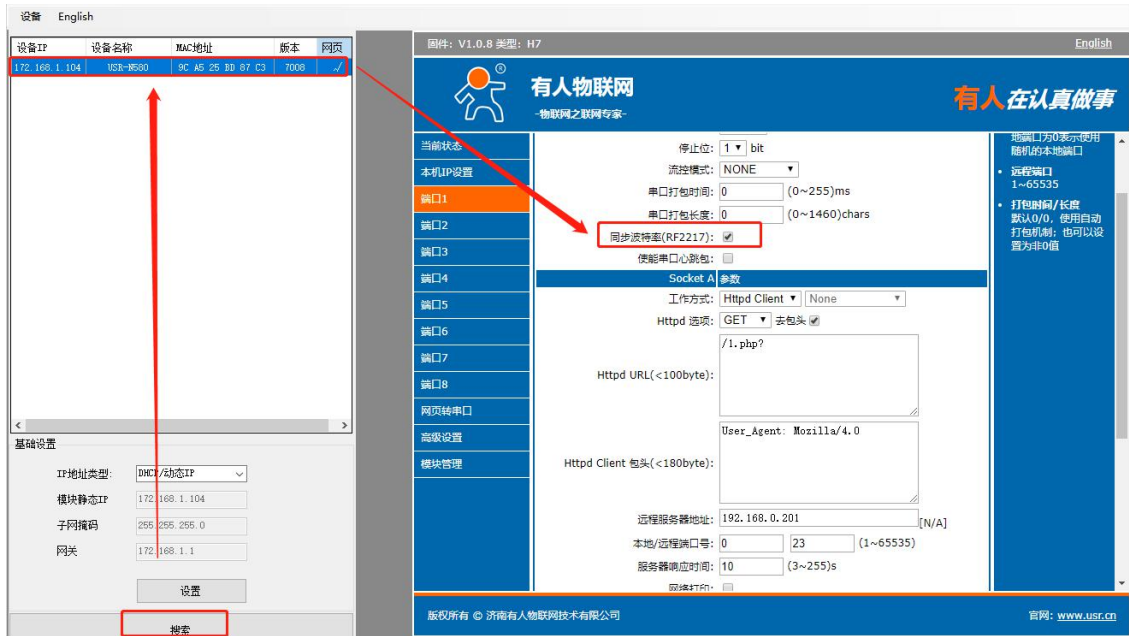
设备 English

| 设备IP | 设备名称 | MAC地址 | 版本 | 网页 |
|---|---|---|---|---|
| 172.168.1.104 | USR-N580 | 9C A5 25 BD 87 C3 | 7008 | ✓ |

基础设置

IP地址类型: DHCP/动态IP
模块静态IP 172.168.1.104
子网掩码 255.255.255.0
网关 172.168.1.1

设置

搜索

固件: V1.0.8 类型: H7

English

有人物联网
-物联网之联网专家-

有人在认真做事

当前状态
本机IP设置
端口1
端口2
端口3
端口4
端口5
端口6
端口7
端口8
网页转串口
高级设置
模块管理

停止位: 1 bit
流控模式: NONE
串口打包时间: 0 (0~255)ms
串口打包长度: 0 (0~1460)chars
同步波特率(RF2217): ☑
使能串口心跳包: ☐

Socket A 参数

工作方式: Httpd Client None
Httpd 选项: GET 去包头 ☑
Httpd URL(<100byte): /1.php?
Httpd Client 包头(<180byte): User_Agent: Mozilla/4.0
远程服务器地址: 192.168.0.201 [N/A]
本地/远程端口号: 0 23 (1~65535)
服务器响应时间: 10 (3~255)s
网络打印: ☐

地端口为0表示使用随机的本地端口
• 远程端口
1~65535
• 打包时间/长度
默认0/0,使用自动打包机制;也可以设置为非0值

版权所有 © 济南有人物联网技术有限公司

官网: www.usr.cn